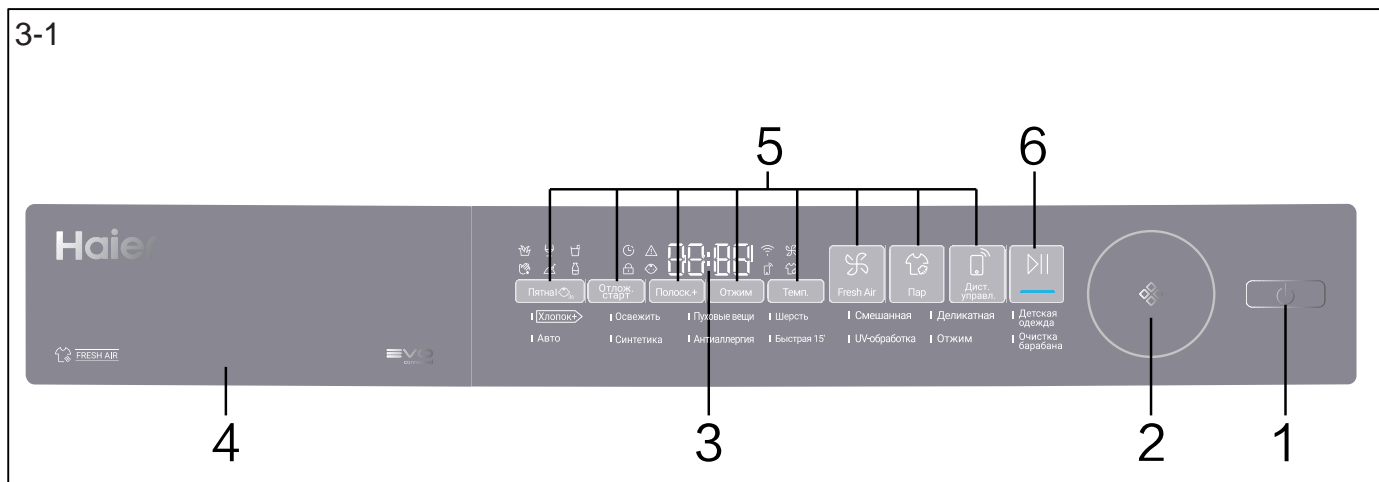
3-1

5

6

Haier

88:88

Пятна/ | Отлож. старт | Полоск.+ | Отжим | Темп. | Fresh Air | Пар | Дист. управл.

Хлопок+ | Освежить | Пуховые вещи | Шерсть | Смешанная | Деликатная | Детская одежда

Авто | Синтетика | Антиаллергия | Быстрая 15' | UV-обработка | Отжим | Очистка барабана

FRESH AIR

EVO

4

3

2

1